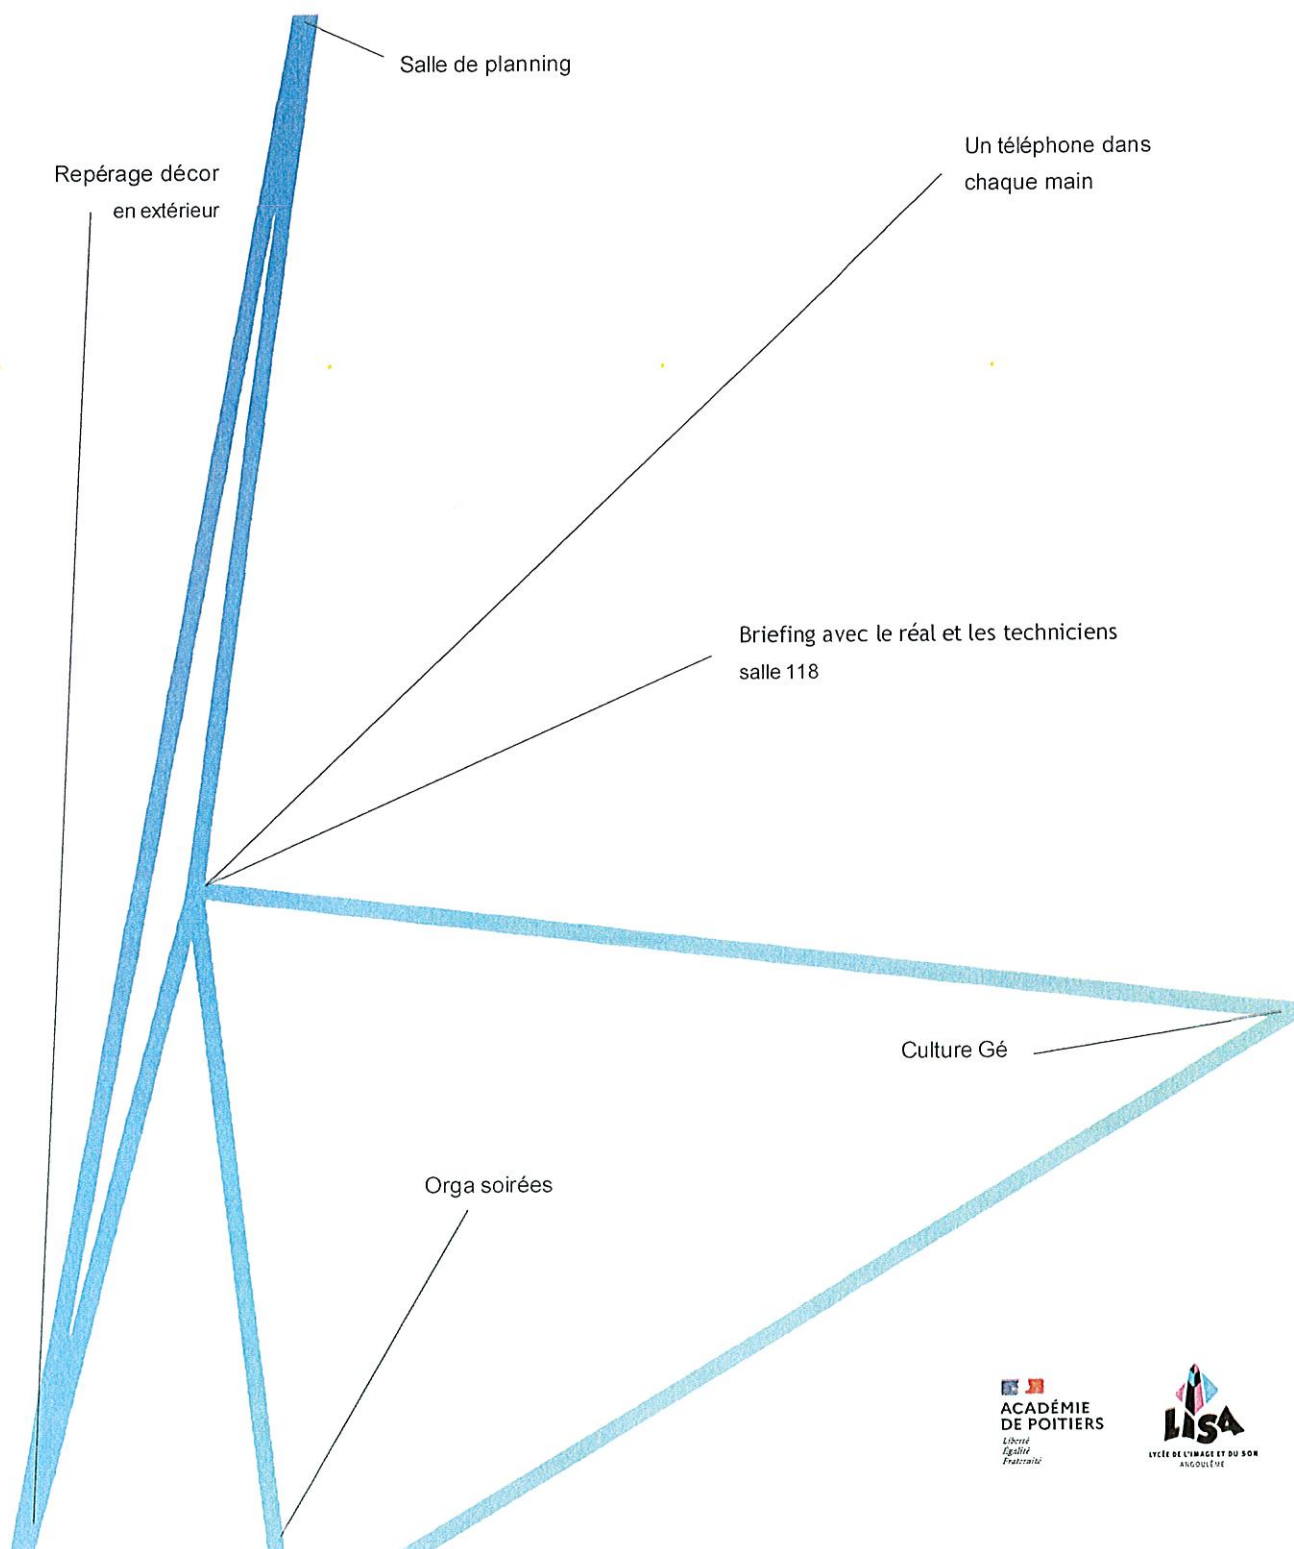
Salle de planning

Repérage décor
en extérieur

Un téléphone dans
chaque main

Briefing avec le réal et les techniciens
salle 118

Culture Gé

Orga soirées

ACADÉMIE
DE POITIERS
Liberté
Égalité
Fraternité

LISA
LYCÉE DE L'IMAGE ET DU SON
ANGOULÊME